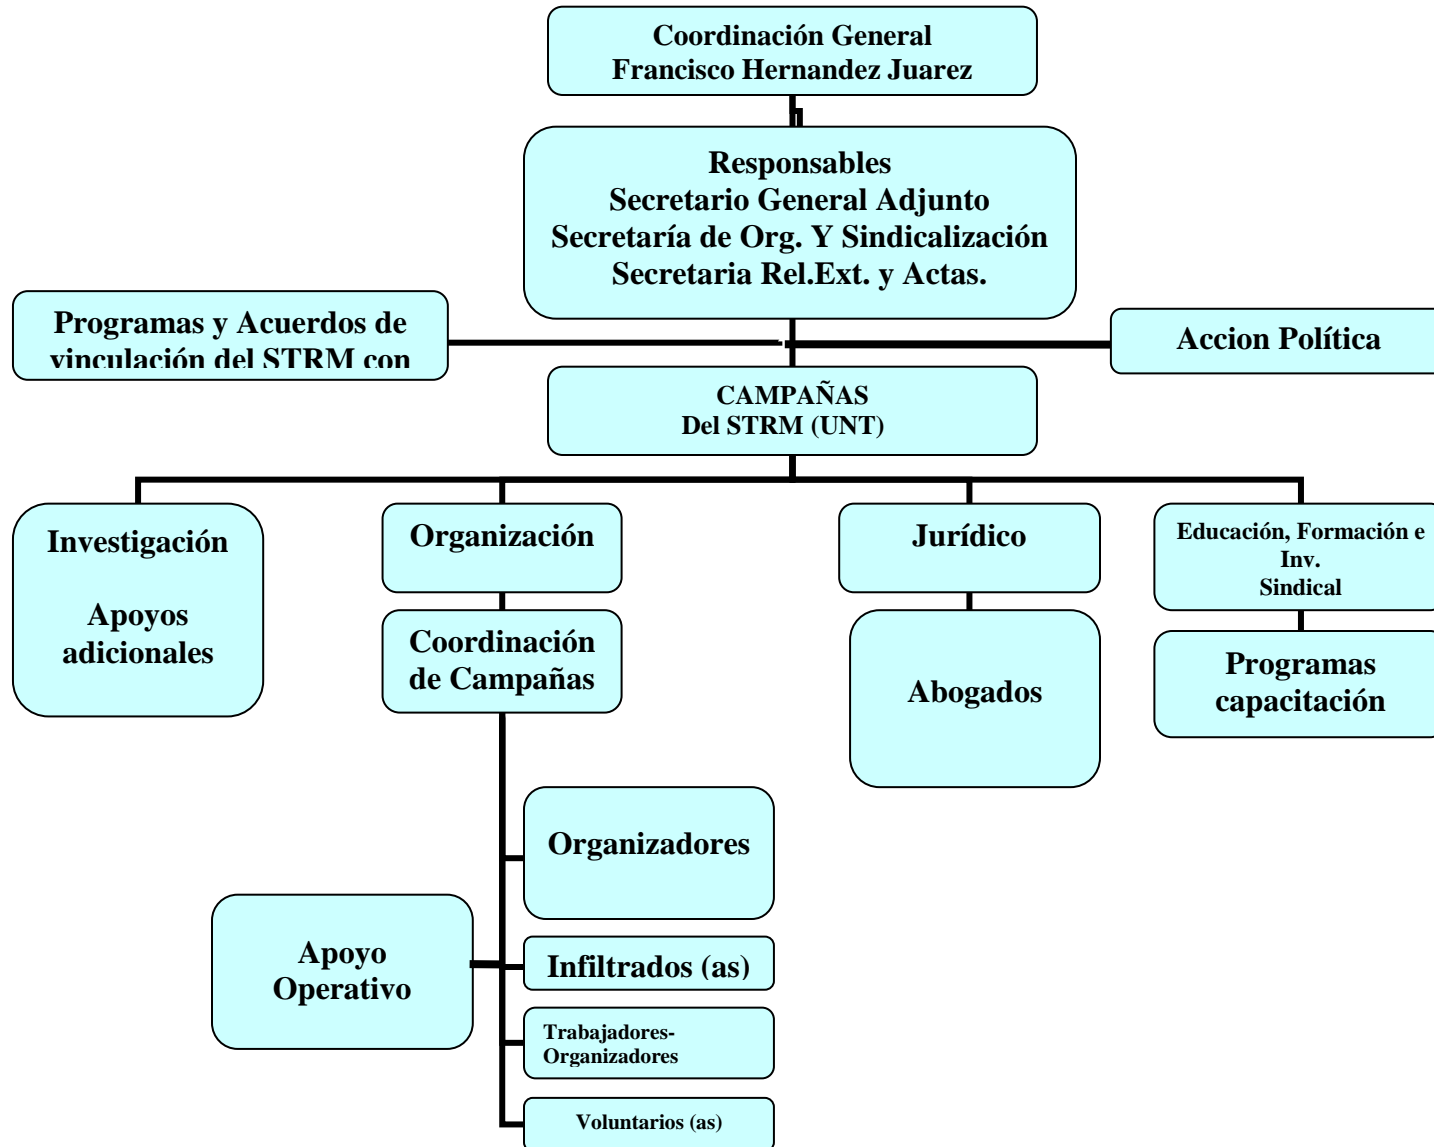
Coordinación General
Francisco Hernandez Juarez

Responsables
Secretario General Adjunto
Secretaría de Org. Y Sindicalización
Secretaria Rel.Ext. y Actas.

Programas y Acuerdos de vinculación del STRM con

Accion Política

CAMPAÑAS
Del STRM (UNT)

Investigación

Apoyos adicionales

Organización

Coordinación de Campañas

Jurídico

Abogados

Educación, Formación e Inv. Sindical

Programas capacitación

Organizadores

Apoyo Operativo

Infiltrados (as)

Trabajadores-Organizadores

Voluntarios (as)